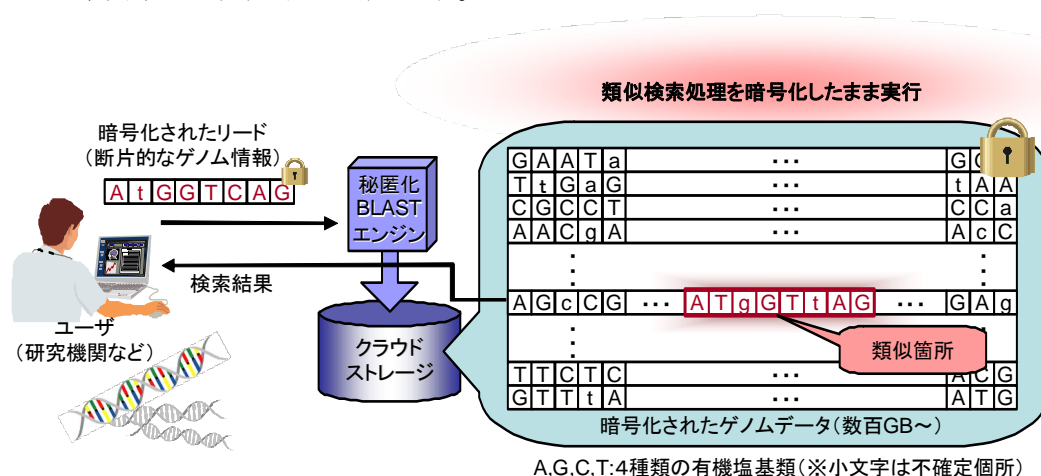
類似検索処理を暗号化したまま実行

暗号化されたリード
（断片的なゲノム情報）

A t G G T C A G

秘匿化
BLAST
エンジン

検索結果

ユーザ
（研究機関など）

クラウド
ストレージ

| G | A | A | T | a | ･･･ | G | C | |
|---|---|---|---|---|---|---|---|---|
| T | t | G | a | G | ･･･ | t | A | A |
| C | G | C | C | T | ･･･ | C | C | a |
| A | A | C | g | A | ･･･ | A | c | C |
| ⋮ | | | | | | ⋮ | | |
| A | G | c | C | G | ･･･ A T g G T t A G ･･･ | G | A | g |
| ⋮ | | | | | | ⋮ | | |
| T | T | C | T | C | ･･･ | A | C | G |
| G | T | T | t | A | ･･･ | A | T | G |

類似箇所

暗号化されたゲノムデータ（数百GB～）

A,G,C,T:4種類の有機塩基類（※小文字は不確定個所）